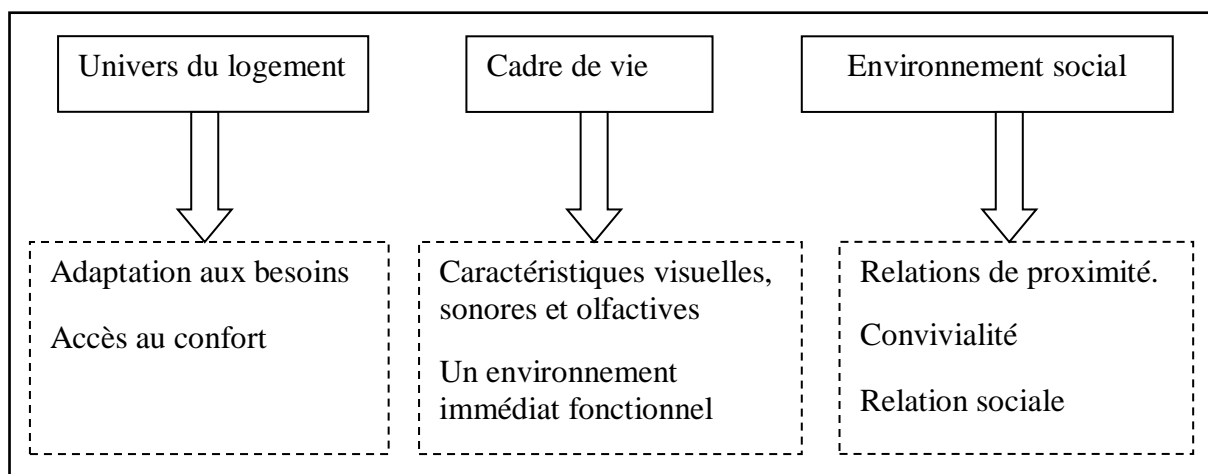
Univers du logement

Adaptation aux besoins

Accès au confort

Cadre de vie

Caractéristiques visuelles, sonores et olfactives

Un environnement immédiat fonctionnel

Environnement social

Relations de proximité.

Convivialité

Relation sociale